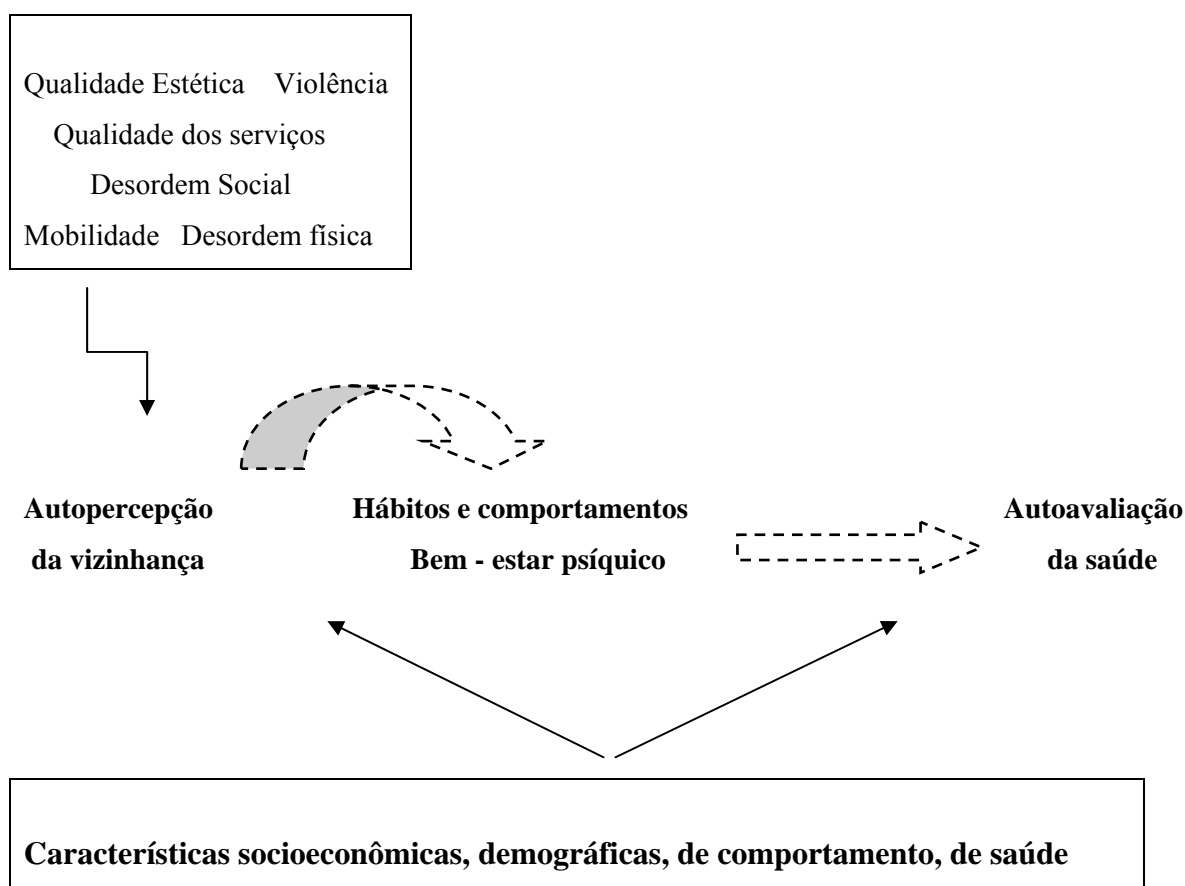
Qualidade Estética Violência
Qualidade dos serviços
Desordem Social
Mobilidade Desordem física

Autopercepção da vizinhança

Hábitos e comportamentos
Bem - estar psíquico

Autoavaliação da saúde

Características socioeconômicas, demográficas, de comportamento, de saúde